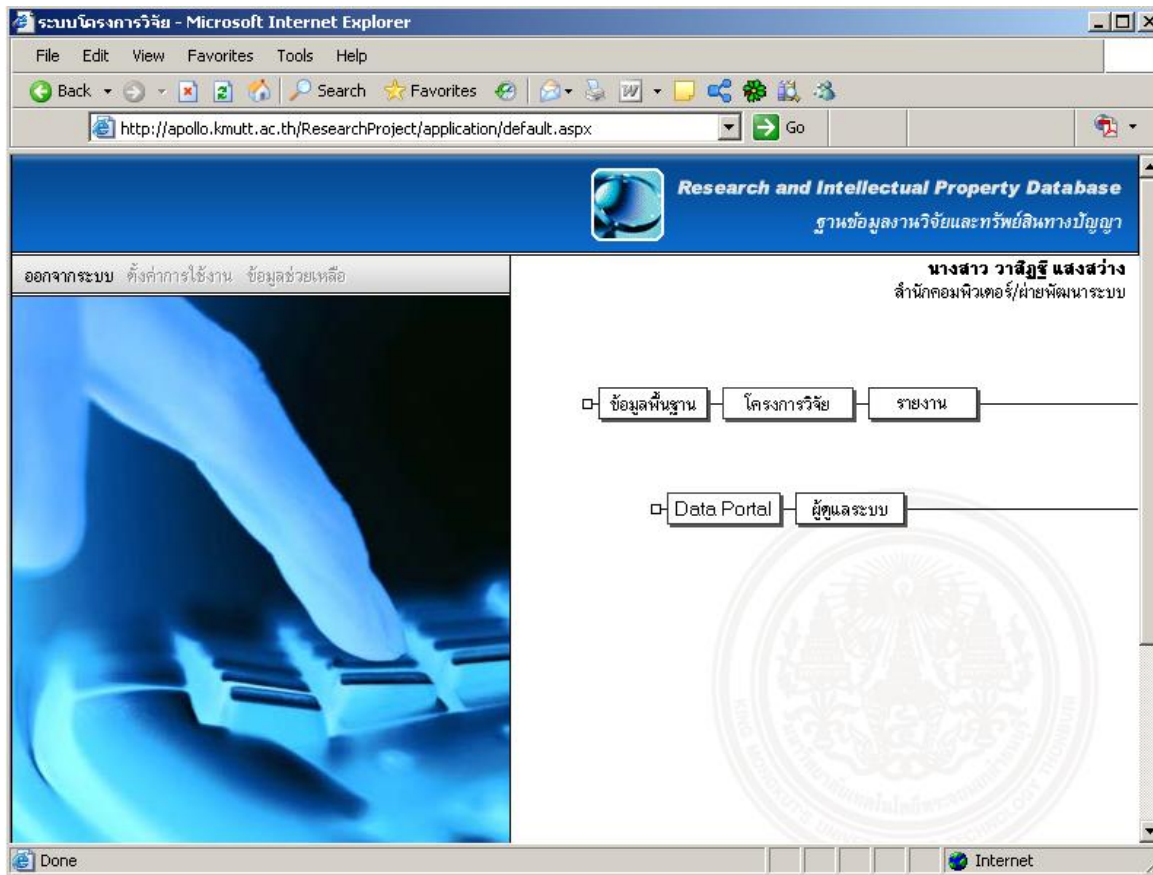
ระบบโครงการวิจัย - Microsoft Internet Explorer

File Edit View Favorites Tools Help

Back Search Favorites

http://apollo.kmutt.ac.th/ResearchProject/application/default.aspx Go

Research and Intellectual Property Database
ฐานข้อมูลงานวิจัยและทรัพย์สินทางปัญญา

ออกจากระบบ ตั้งค่าการใช้งาน ข้อมูลช่วยเหลือ

นางสาว วาสิฏฐี แสงสว่าง
สำนักคอมพิวเตอร์/ฝ่ายพัฒนาระบบ

ข้อมูลพื้นฐาน โครงการวิจัย รายงาน

Data Portal ผู้ดูแลระบบ

KING MONGKUT'S UNIVERSITY OF TECHNOLOGY THONBURI
มหาวิทยาลัยเทคโนโลยีพระจอมเกล้าธนบุรี

Done Internet